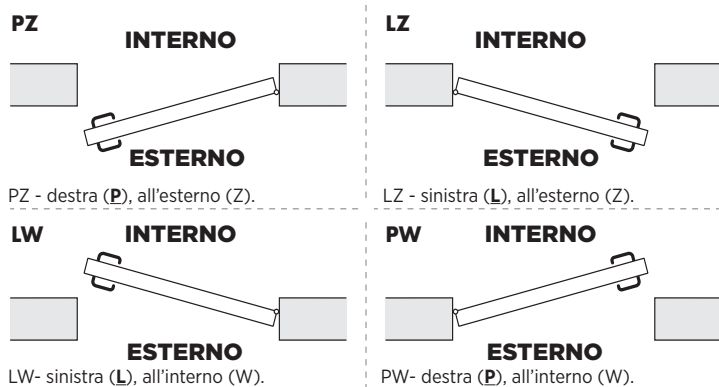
PZ
INTERNO
ESTERNO
PZ - destra (P), all’esterno (Z).

LZ
INTERNO
ESTERNO
LZ - sinistra (L), all’esterno (Z).

LW
INTERNO
ESTERNO
LW- sinistra (L), all’interno (W).

PW
INTERNO
ESTERNO
PW- destra (P), all’interno (W).